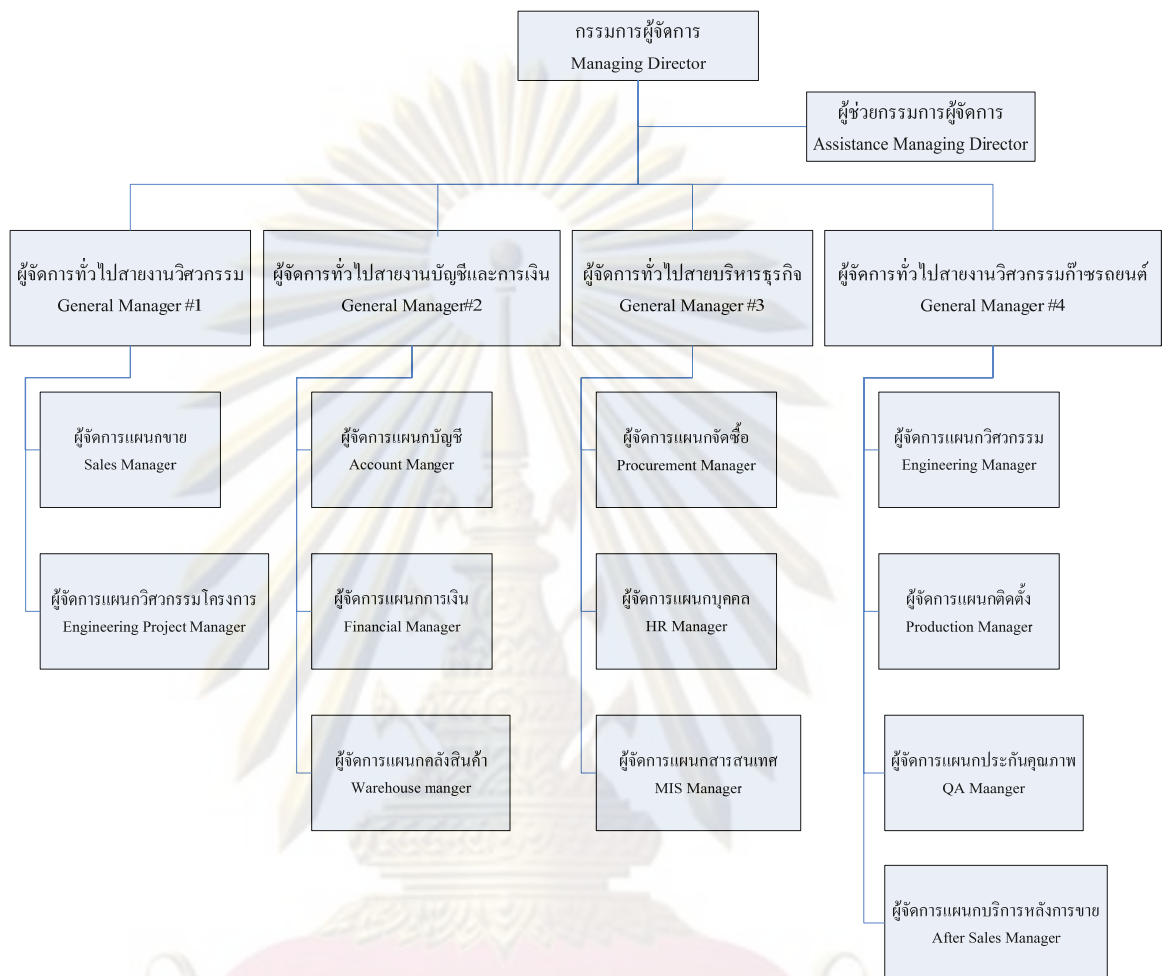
กรรมการผู้จัดการ
Managing Director

ผู้ช่วยกรรมการผู้จัดการ
Assistance Managing Director

ผู้จัดการทั่วไปสายงานวิศวกรรม
General Manager #1

ผู้จัดการทั่วไปสายงานบัญชีและการเงิน
General Manager#2

ผู้จัดการทั่วไปสายบริหารธุรกิจ
General Manager #3

ผู้จัดการทั่วไปสายงานวิศวกรรมก๊าซรถยนต์
General Manager #4

ผู้จัดการแผนกขาย
Sales Manager

ผู้จัดการแผนกวิศวกรรมโครงการ
Engineering Project Manager

ผู้จัดการแผนกบัญชี
Account Manger

ผู้จัดการแผนกการเงิน
Financial Manager

ผู้จัดการแผนกคลังสินค้า
Warehouse manger

ผู้จัดการแผนกจัดซื้อ
Procurement Manager

ผู้จัดการแผนกบุคคล
HR Manager

ผู้จัดการแผนกสารสนเทศ
MIS Manager

ผู้จัดการแผนกวิศวกรรม
Engineering Manager

ผู้จัดการแผนกติดตั้ง
Production Manager

ผู้จัดการแผนกประกันคุณภาพ
QA Maanger

ผู้จัดการแผนกบริการหลังการขาย
After Sales Manager